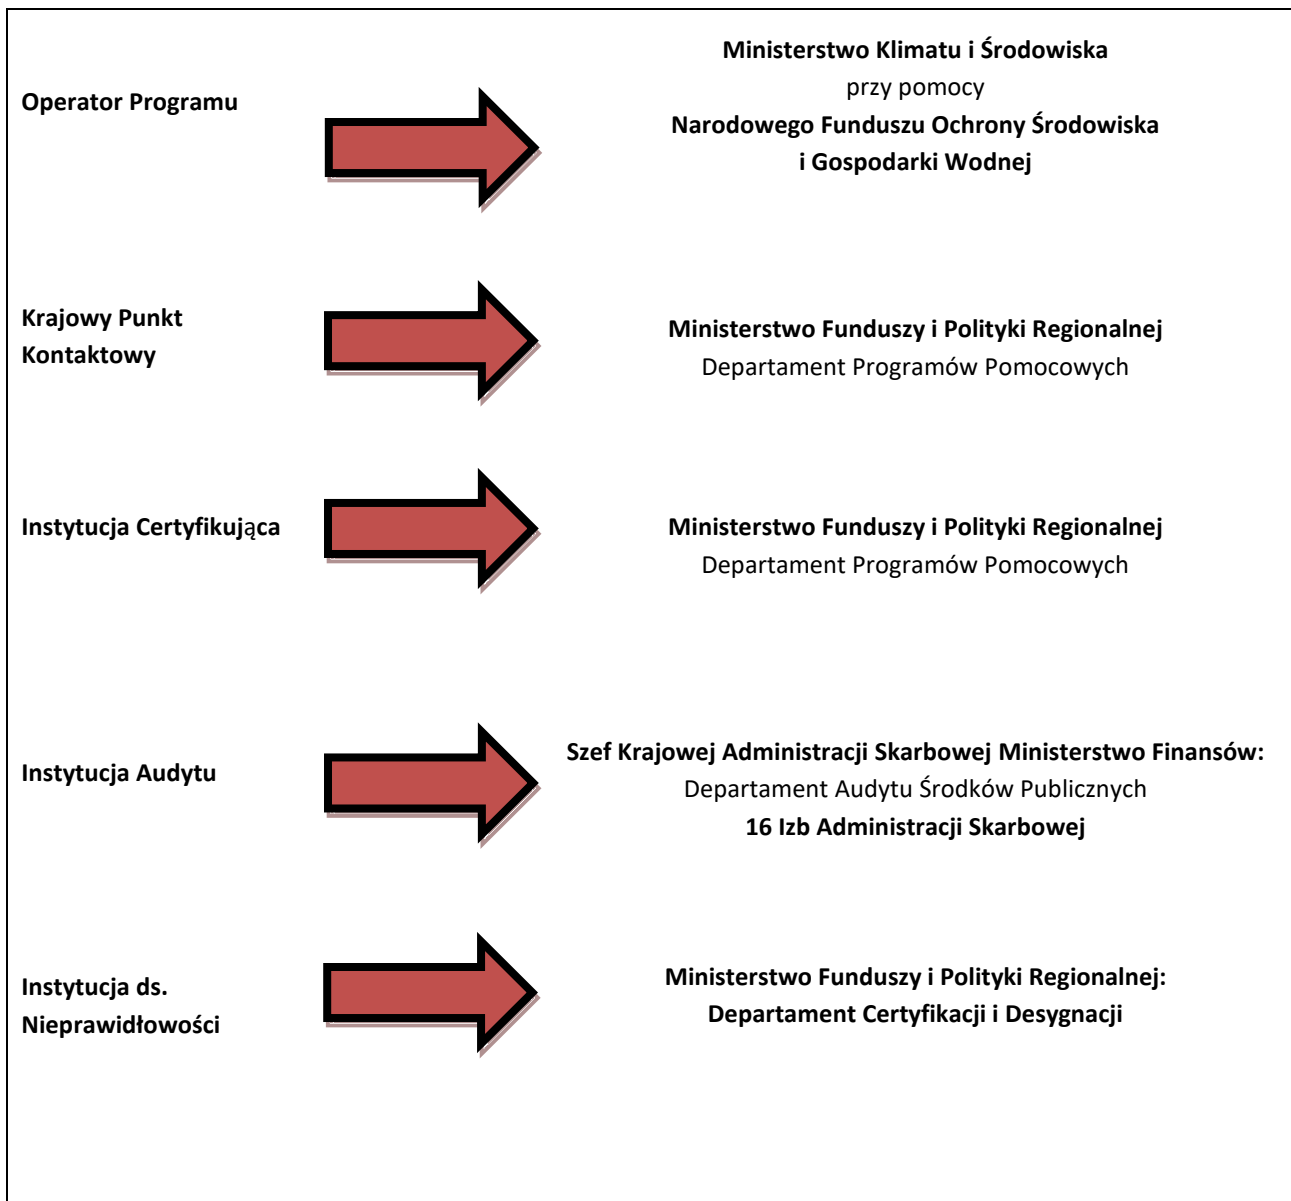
Operator Programu

Ministerstwo Klimatu i Środowiska
przy pomocy
Narodowego Funduszu Ochrony Środowiska
i Gospodarki Wodnej

Krajowy Punkt Kontaktowy

Ministerstwo Funduszy i Polityki Regionalnej
Departament Programów Pomocowych

Instytucja Certyfikująca

Ministerstwo Funduszy i Polityki Regionalnej
Departament Programów Pomocowych

Instytucja Audytu

Szef Krajowej Administracji Skarbowej Ministerstwo Finansów:
Departament Audytu Środków Publicznych
16 Izb Administracji Skarbowej

Instytucja ds. Nieprawidłowości

Ministerstwo Funduszy i Polityki Regionalnej:
Departament Certyfikacji i Desygnacji